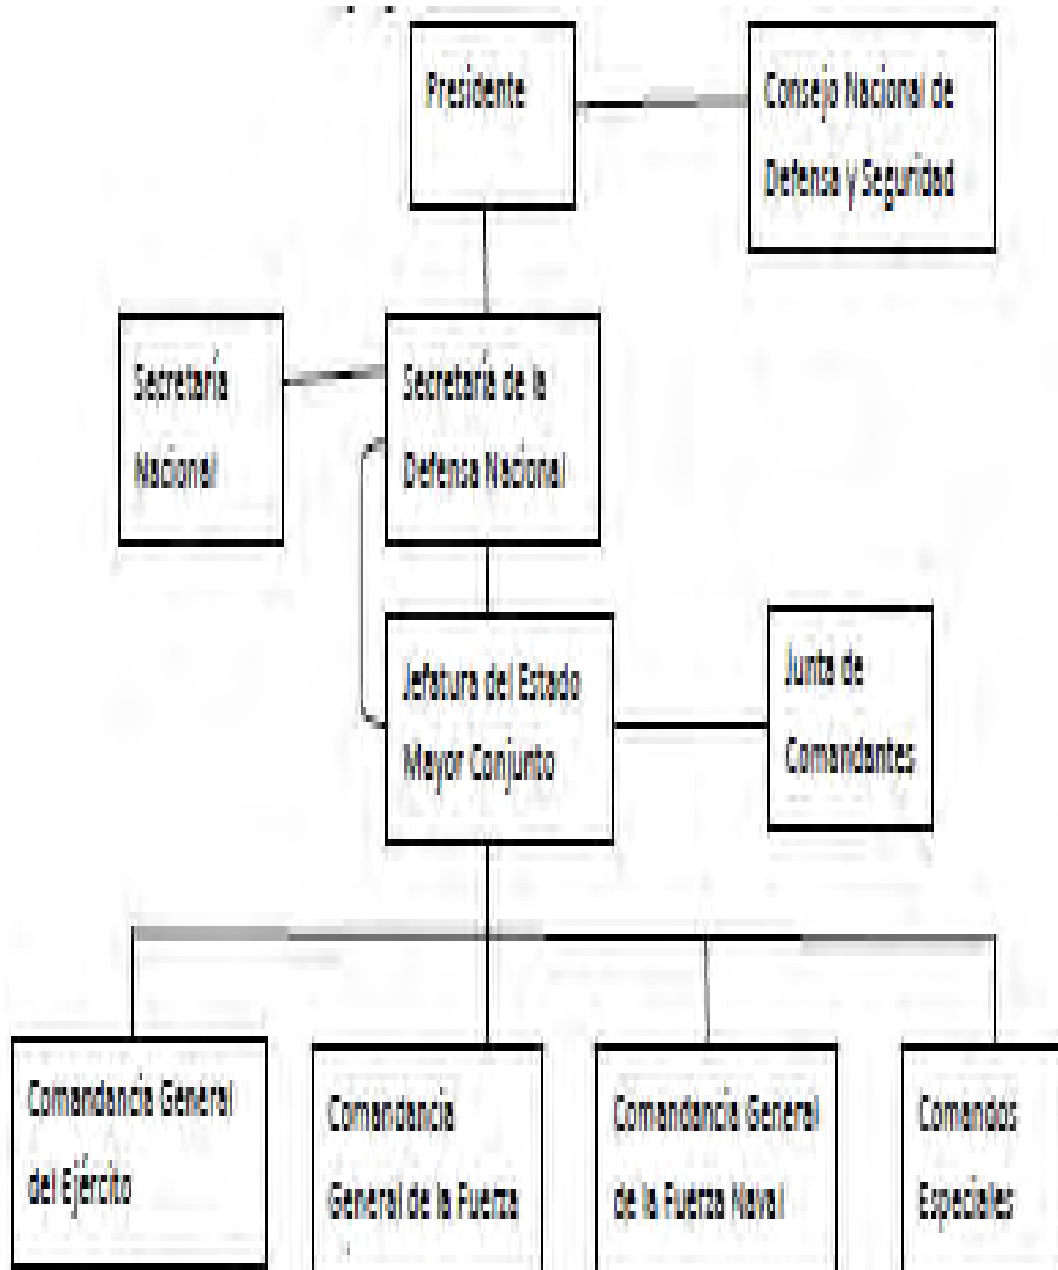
Presidente

Consejo Nacional de Defensa y Seguridad

Secretaría Nacional

Secretaría de la Defensa Nacional

Jefatura del Estado Mayor Conjunto

Junta de Comandantes

Comandancia General del Ejército

Comandancia General de la Fuerza

Comandancia General de la Fuerza Naval

Comandos Especiales